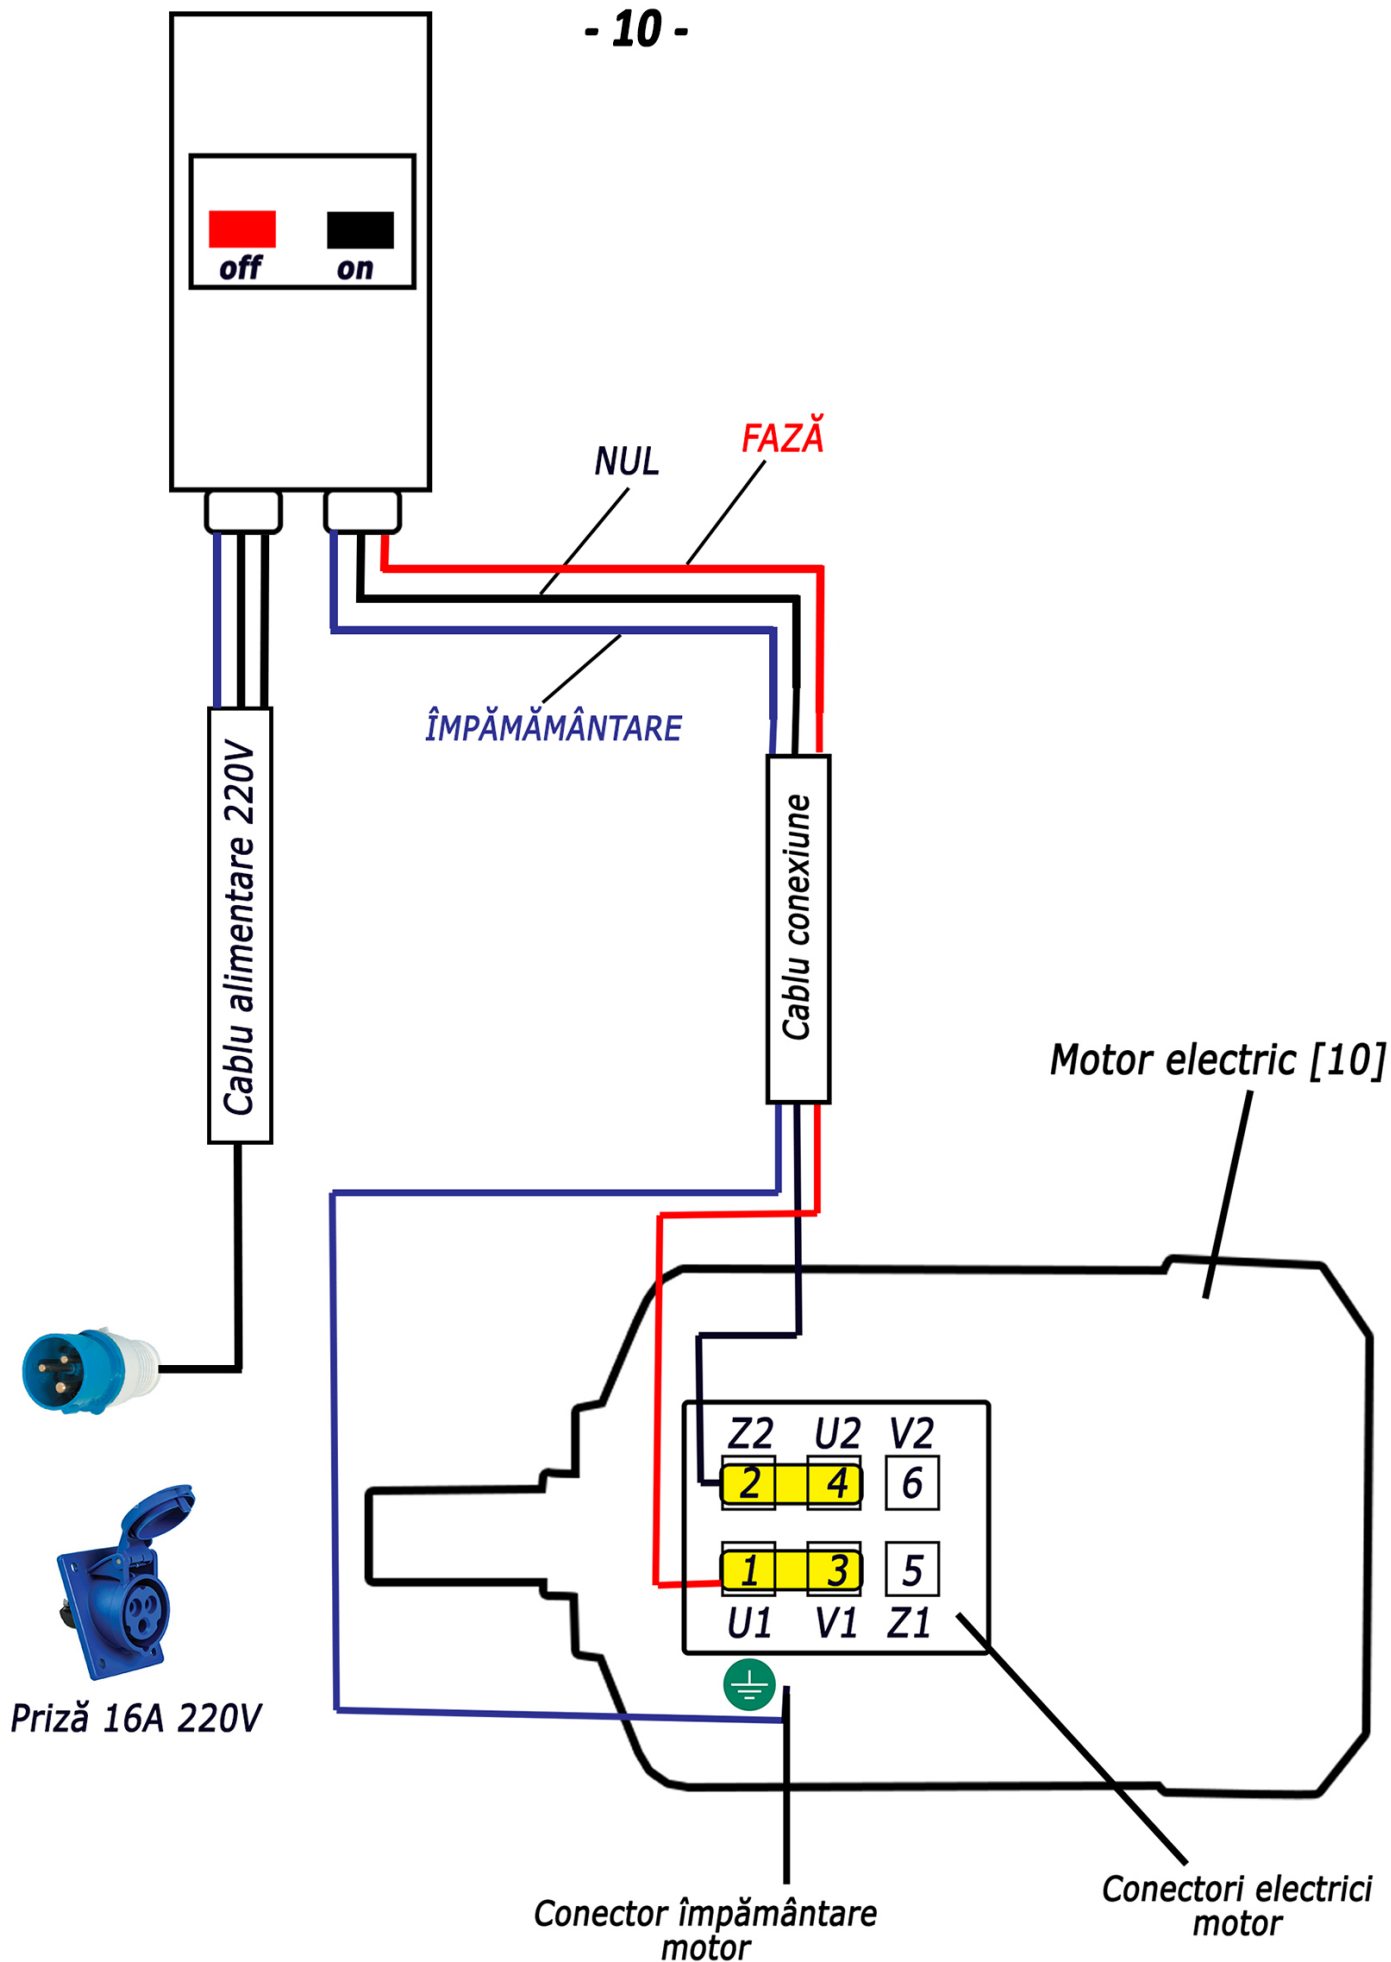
- 10 -

off
on

NUL
FAZĂ
ÎMPĂMĂMÂNTARE

Cablu alimentare 220V

Cablu conexiune

Motor electric [10]

Z2 U2 V2
2 4 6
1 3 5
U1 V1 Z1

Priză 16A 220V

Conector împământare motor

Conectori electrici motor